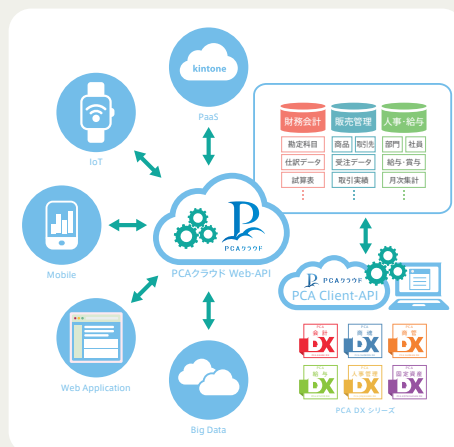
kintone
PaaS
IoT
財務会計
販売管理
人事・給与
勘定科目
商品
取引先
部門
社員
仕訳データ
受注データ
給与・賞与
試算表
取引実績
月次集計
Mobile
PCAクラウド
PCAクラウド Web-API
PCAクラウド
PCA Client-API
Web Application
DX
DX
DX
DX
DX
DX
PCA DX シリーズ
Big Data